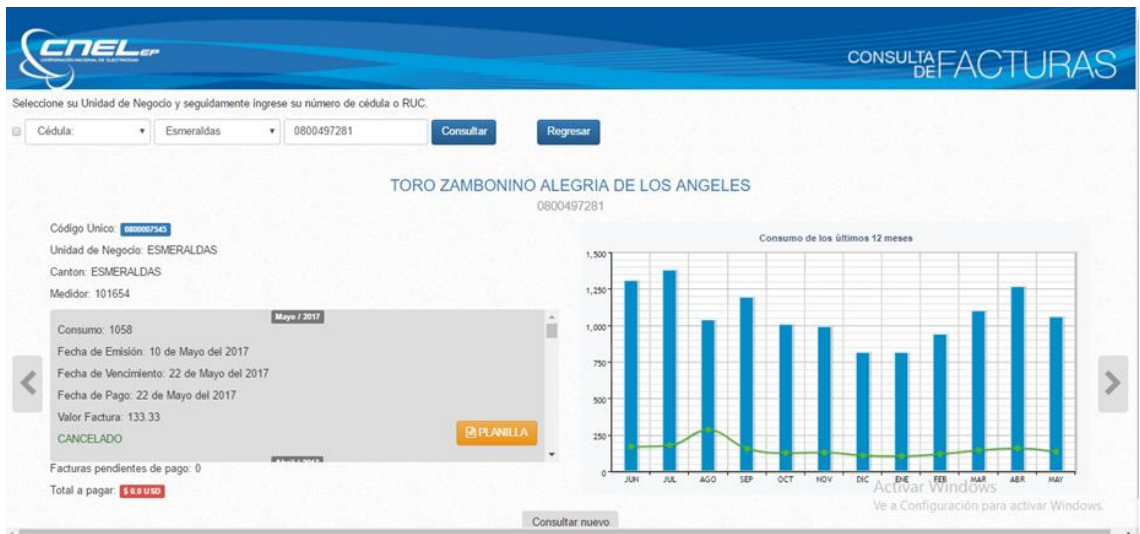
CNEL EP

CORPORACIÓN NACIONAL DE ELECTRICIDAD

CONSULTA DE FACTURAS

Seleccione su Unidad de Negocio y seguidamente ingrese su número de cédula o RUC.

Cédula: Esmeraldas 0800497281 Consultar Regresar

TORO ZAMBONINO ALEGRIA DE LOS ANGELES
0800497281

Código Unico: 0800007545
Unidad de Negocio: ESMERALDAS
Canton: ESMERALDAS
Medidor: 101654

Mayo / 2017
Consumo: 1058
Fecha de Emisión: 10 de Mayo del 2017
Fecha de Vencimiento: 22 de Mayo del 2017
Fecha de Pago: 22 de Mayo del 2017
Valor Factura: 133.33
CANCELADO
PLANILLA

Facturas pendientes de pago: 0
Total a pagar: $ 0.0 USD

Consumo de los últimos 12 meses
1,500
1,250
1,000
750
500
250
0
JUN JUL AGO SEP OCT NOV DIC ENE FEB MAR ABR MAY

Activar Windows
Ve a Configuración para activar Windows.

Consultar nuevo